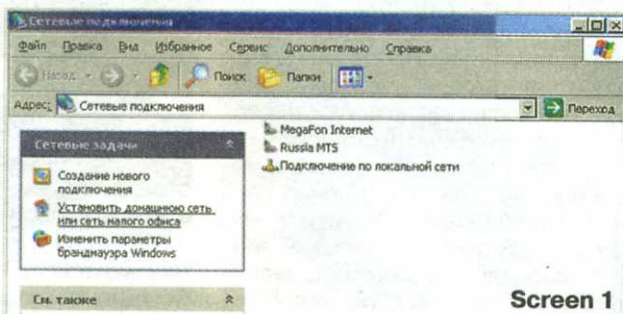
Сетевые подключения

Файл Правка Вид Избранное Сервис Дополнительно Справка

Назад Поиск Папки

Адрес: Сетевые подключения Переход

Сетевые задачи

Создание нового подключения

Установить домашнюю сеть или сеть малого офиса

Изменить параметры брандмауэра Windows

См. также

MegaFon Internet

Russia MTS

Подключение по локальной сети

Screen 1